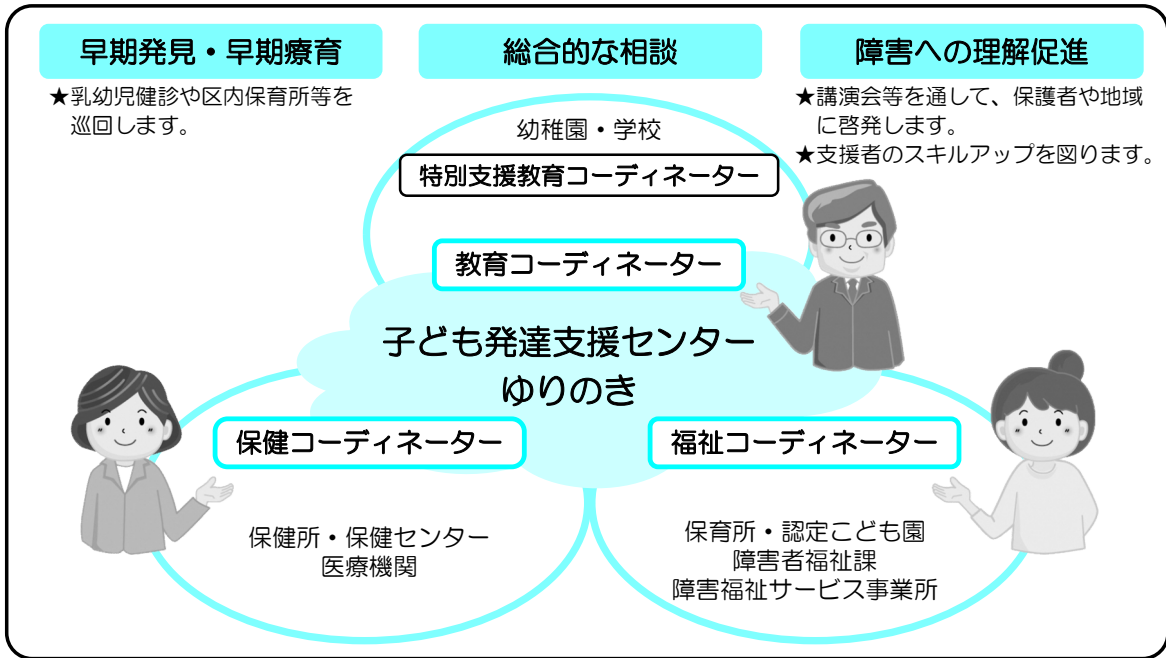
早期発見・早期療育

★乳幼児健診や区内保育所等を巡回します。

総合的な相談

障害への理解促進

★講演会等を通して、保護者や地域に啓発します。
★支援者のスキルアップを図ります。

幼稚園・学校

特別支援教育コーディネーター

教育コーディネーター

子ども発達支援センター
ゆりのき

保健コーディネーター

福祉コーディネーター

保健所・保健センター
医療機関

保育所・認定こども園
障害者福祉課
障害福祉サービス事業所